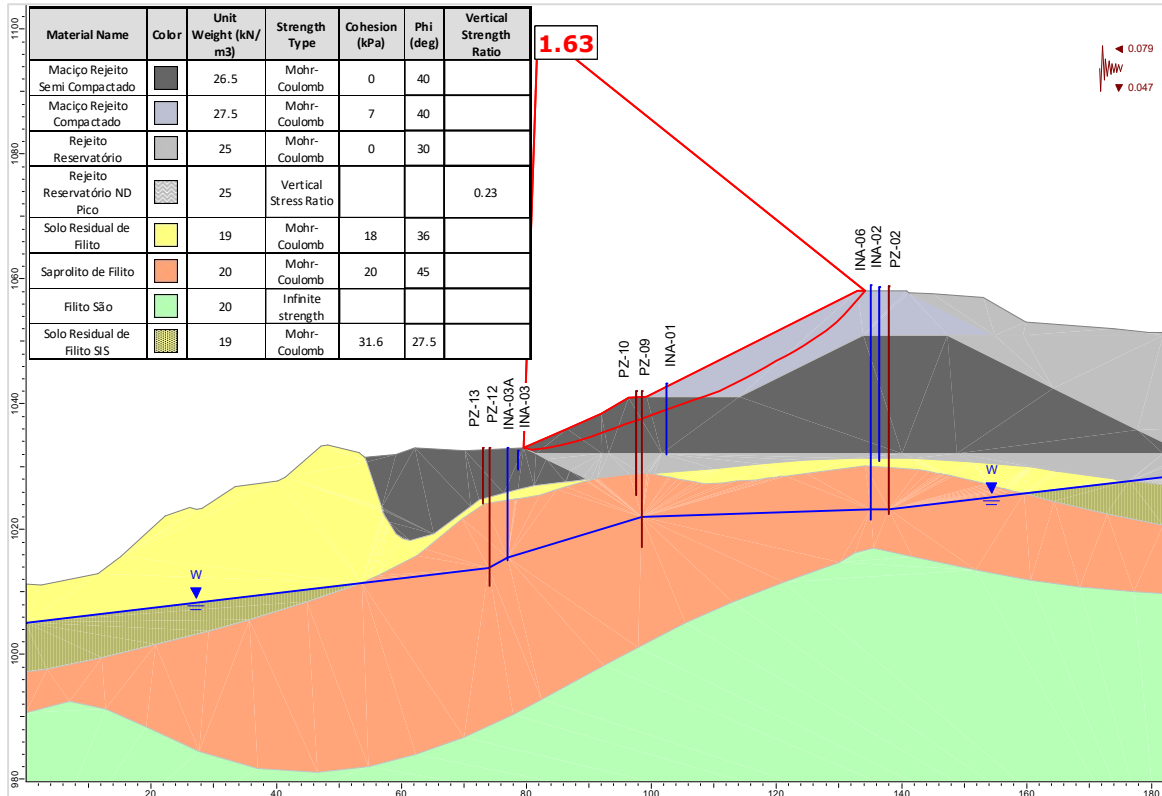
| Material Name | Color | Unit Weight (kN/m3) | Strength Type | Cohesion (kPa) | Phi (deg) | Vertical Strength Ratio |
|---|---|---|---|---|---|---|
| Maciço Rejeito Semi Compactado | | 26.5 | Mohr-Coulomb | 0 | 40 | |
| Maciço Rejeito Compactado | | 27.5 | Mohr-Coulomb | 7 | 40 | |
| Rejeito Reservatório | | 25 | Mohr-Coulomb | 0 | 30 | |
| Rejeito Reservatório ND Pico | | 25 | Vertical Stress Ratio | | | 0.23 |
| Solo Residual de Filito | | 19 | Mohr-Coulomb | 18 | 36 | |
| Saprolito de Filito | | 20 | Mohr-Coulomb | 20 | 45 | |
| Filito São | | 20 | Infinite strength | | | |
| Solo Residual de Filito SIS | | 19 | Mohr-Coulomb | 31.6 | 27.5 | |

1.63

0.079
0.047

INA-06
INA-02
PZ-02
PZ-10
PZ-09
INA-01
PZ-13
PZ-12
INA-03A
INA-03
W
W

1100
1080
1060
1040
1020
1000
980

20
40
60
80
100
120
140
160
180